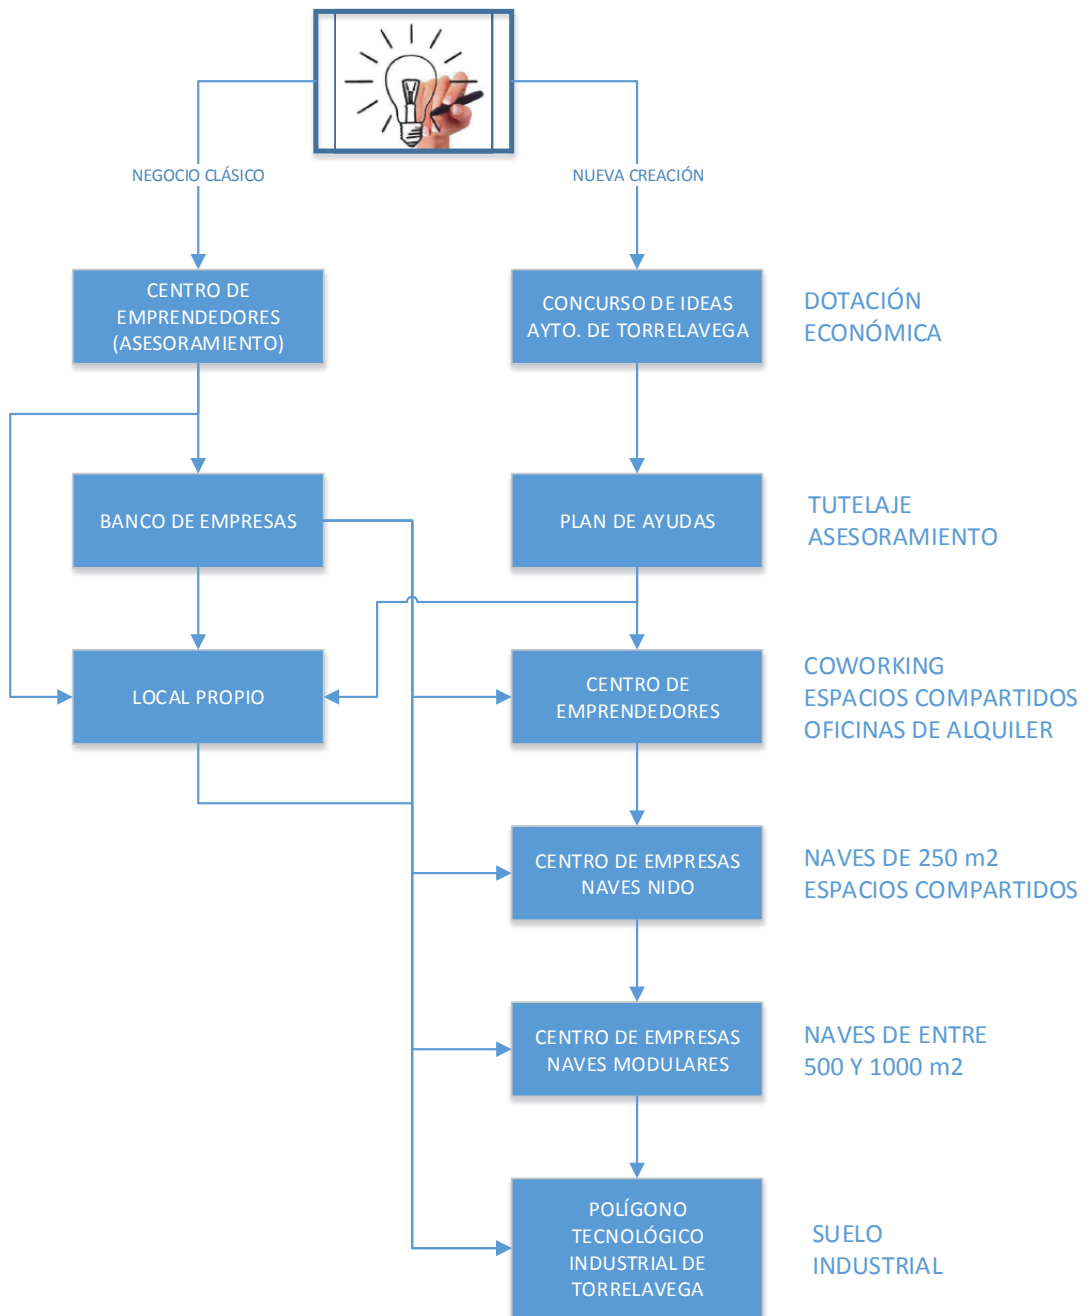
NEGOCIO CLÁSICO

NUEVA CREACIÓN

CENTRO DE EMPRENDEDORES (ASESORAMIENTO)

CONCURSO DE IDEAS AYTO. DE TORRELAVEGA

DOTACIÓN ECONÓMICA

BANCO DE EMPRESAS

PLAN DE AYUDAS

TUTELAJE ASESORAMIENTO

LOCAL PROPIO

CENTRO DE EMPRENDEDORES

COWORKING
ESPACIOS COMPARTIDOS
OFICINAS DE ALQUILER

CENTRO DE EMPRESAS NAVES NIDO

NAVES DE 250 m2
ESPACIOS COMPARTIDOS

CENTRO DE EMPRESAS NAVES MODULARES

NAVES DE ENTRE 500 Y 1000 m2

POLÍGONO TECNOLÓGICO INDUSTRIAL DE TORRELAVEGA

SUELO INDUSTRIAL